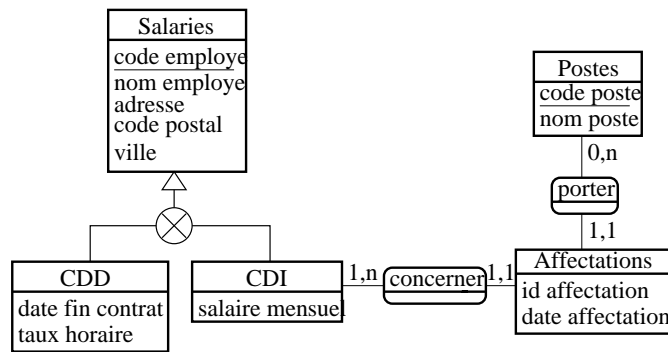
Salaries
code employe
nom employe
adresse
code postal
ville

Postes
code poste
nom poste

0,n
porter
1,1

CDD
date fin contrat
taux horaire

CDI
salaire mensuel

1,n
concerner
1,1

Affectations
id affectation
date affectation